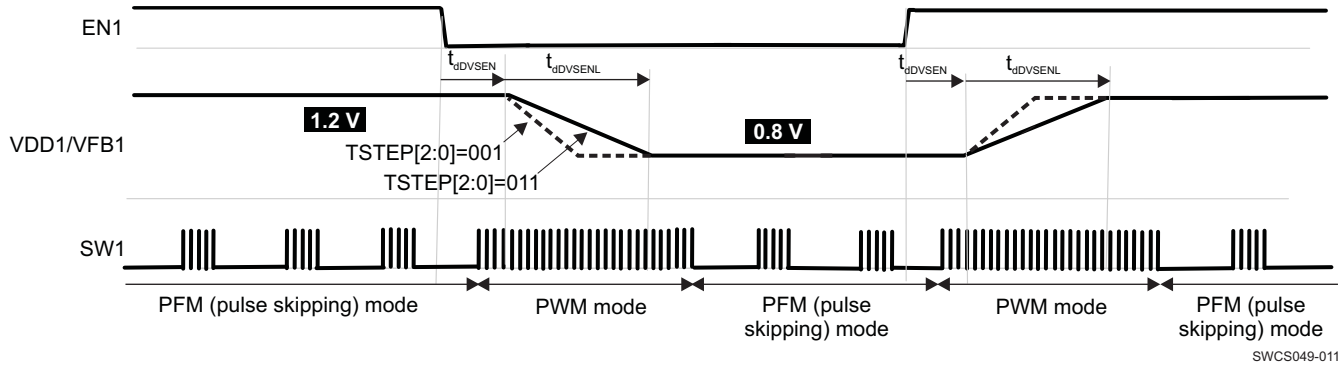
EN1

$t_{dDVSEN}$ $t_{dDVSENL}$ $t_{dDVSEN}$ $t_{dDVSENL}$

1.2 V

VDD1/VFB1

0.8 V

TSTEP[2:0]=001

TSTEP[2:0]=011

SW1

PFM (pulse skipping) mode

PWM mode

PFM (pulse skipping) mode

PWM mode

PFM (pulse skipping) mode

SWCS049-011